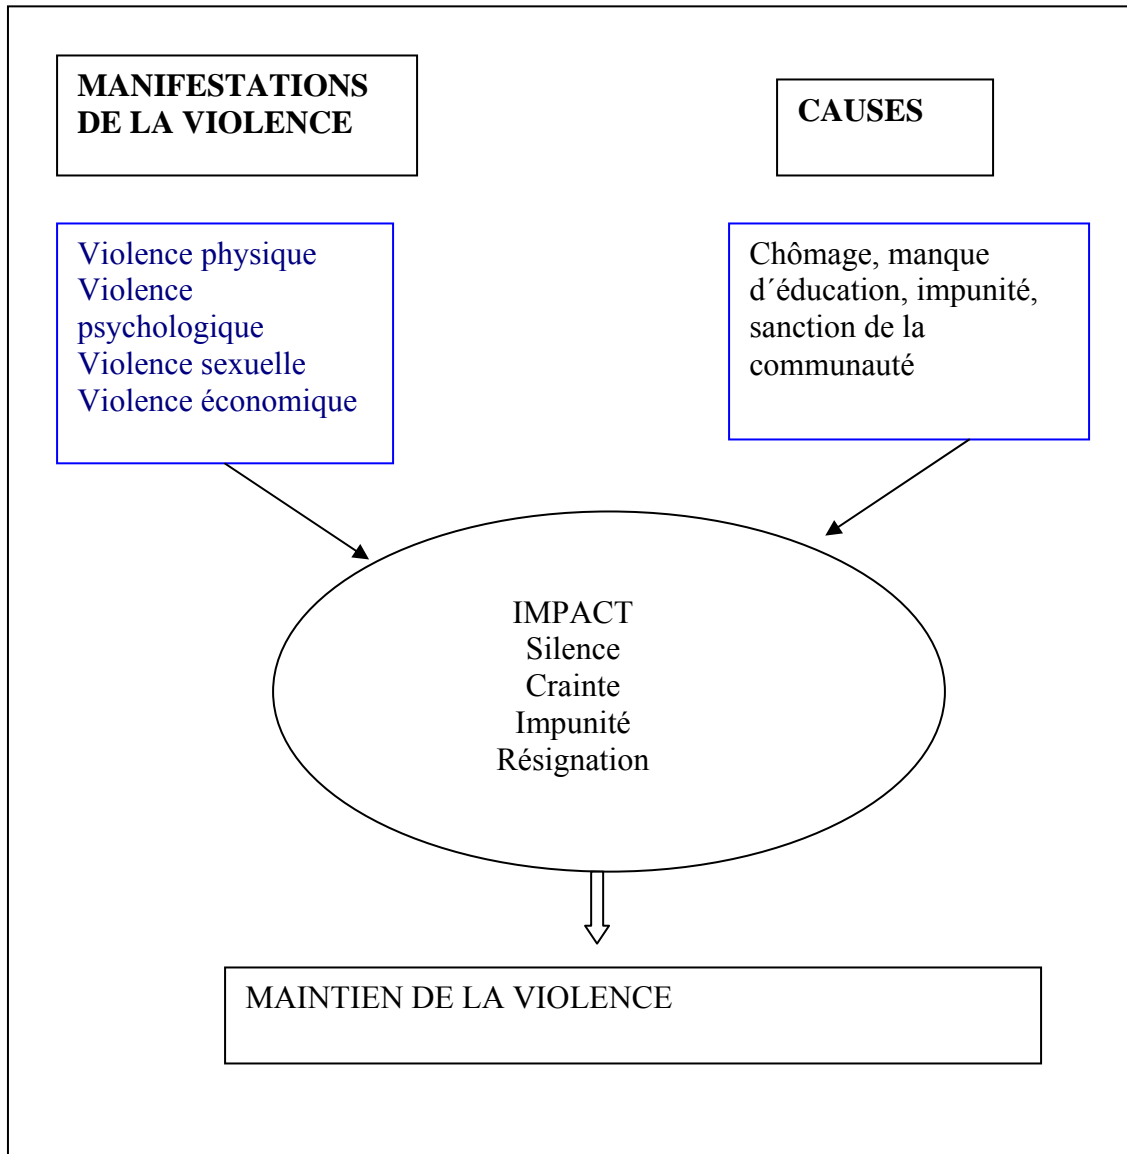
MANIFESTATIONS DE LA VIOLENCE

CAUSES

Violence physique
Violence psychologique
Violence sexuelle
Violence économique

Chômage, manque d´éducation, impunité, sanction de la communauté

IMPACT
Silence
Crainte
Impunité
Résignation

MAINTIEN DE LA VIOLENCE